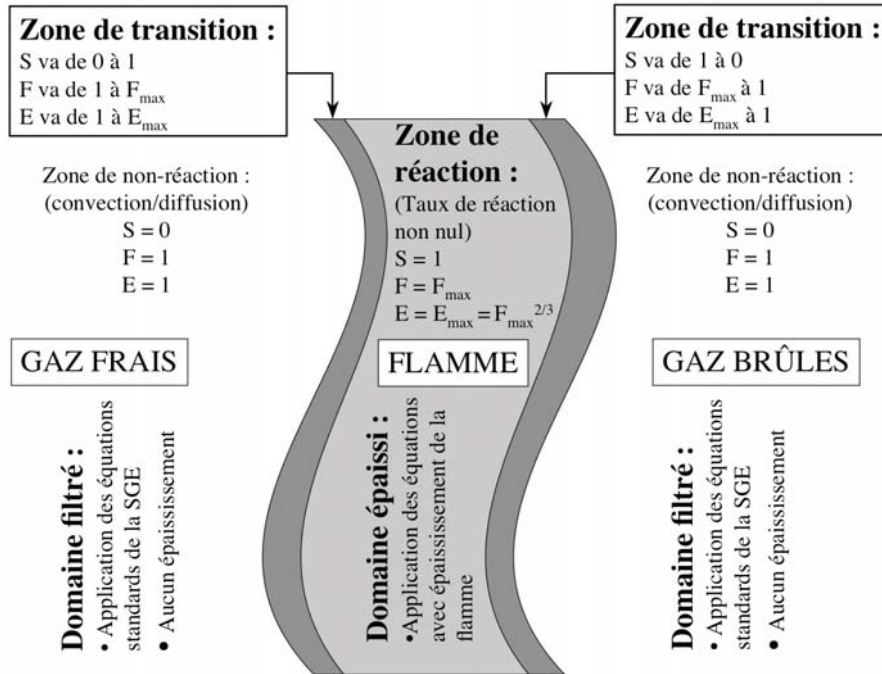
Zone de transition :
S va de 0 à 1
F va de 1 à $F_{max}$
E va de 1 à $E_{max}$

Zone de transition :
S va de 1 à 0
F va de $F_{max}$ à 1
E va de $E_{max}$ à 1

Zone de non-réaction :
(convection/diffusion)
S = 0
F = 1
E = 1

Zone de réaction :
(Taux de réaction non nul)
S = 1
F = $F_{max}$
E = $E_{max}$ = $F_{max}^{2/3}$

Zone de non-réaction :
(convection/diffusion)
S = 0
F = 1
E = 1

GAZ FRAIS

FLAMME

GAZ BRÛLES

Domaine filtré :
• Application des équations standards de la SGE
• Aucun épaississement

Domaine épaissi :
•Application des équations avec épaississement de la flamme

Domaine filtré :
• Application des équations standards de la SGE
• Aucun épaississement